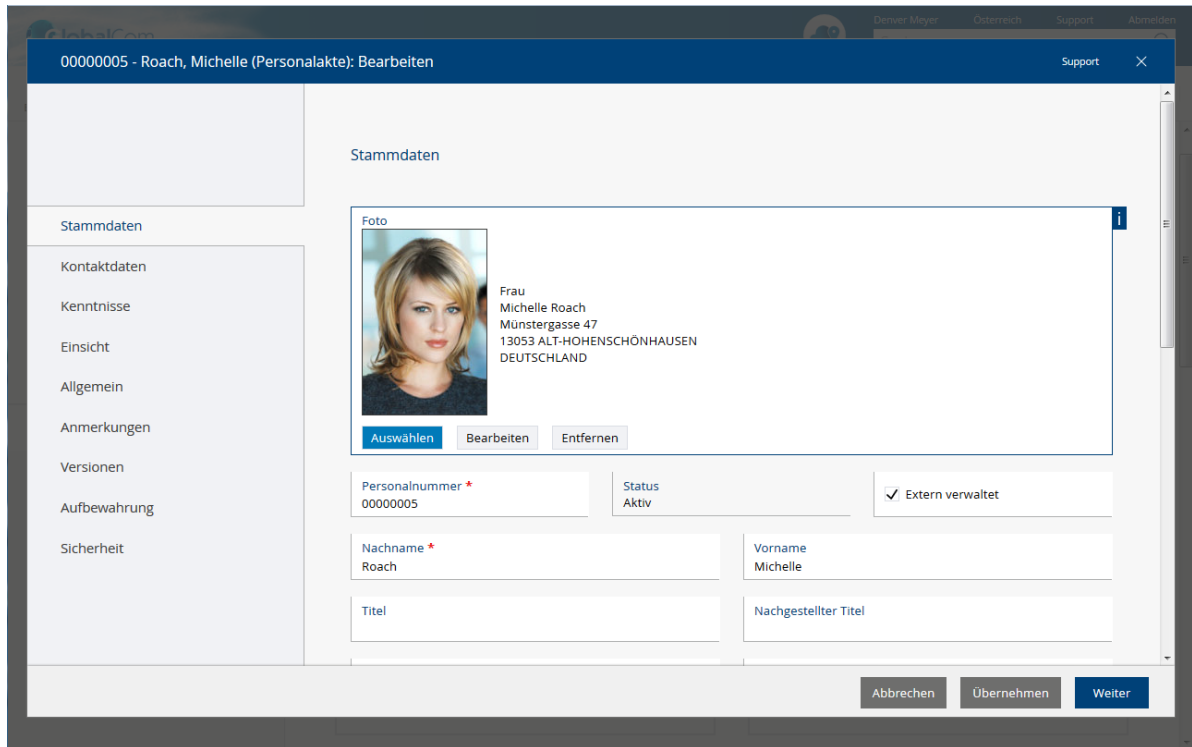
GlobalCom

Denver Meyer Österreich Support Abmelden

00000005 - Roach, Michelle (Personalakte): Bearbeiten

Support

Stammdaten
Kontaktdaten
Kenntnisse
Einsicht
Allgemein
Anmerkungen
Versionen
Aufbewahrung
Sicherheit

Stammdaten

Foto

i

Frau
Michelle Roach
Münstergasse 47
13053 ALT-HOHENSCHÖNHAUSEN
DEUTSCHLAND

Auswählen Bearbeiten Entfernen

Personalnummer *
00000005

Status
Aktiv

✓ Extern verwaltet

Nachname *
Roach

Vorname
Michelle

Titel

Nachgestellter Titel

Abbrechen Übernehmen Weiter